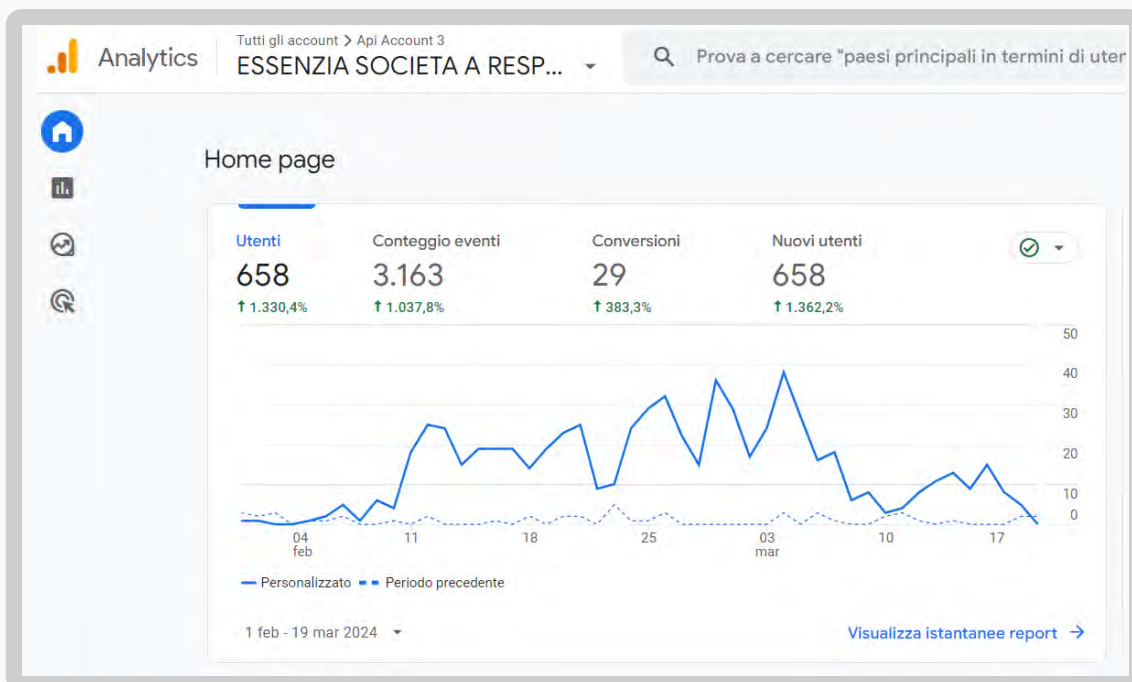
Analytics

Tutti gli account > Api Account 3

ESSENZIA SOCIETA A RESP...

Prova a cercare "paesi principali in termini di uter

Home page

Utenti
658
↑ 1.330,4%

Conteggio eventi
3.163
↑ 1.037,8%

Conversioni
29
↑ 383,3%

Nuovi utenti
658
↑ 1.362,2%

50
40
30
20
10
0

04 feb
11
18
25
03 mar
10
17

Personalizzato
Periodo precedente

1 feb - 19 mar 2024

Visualizza istantanee report →